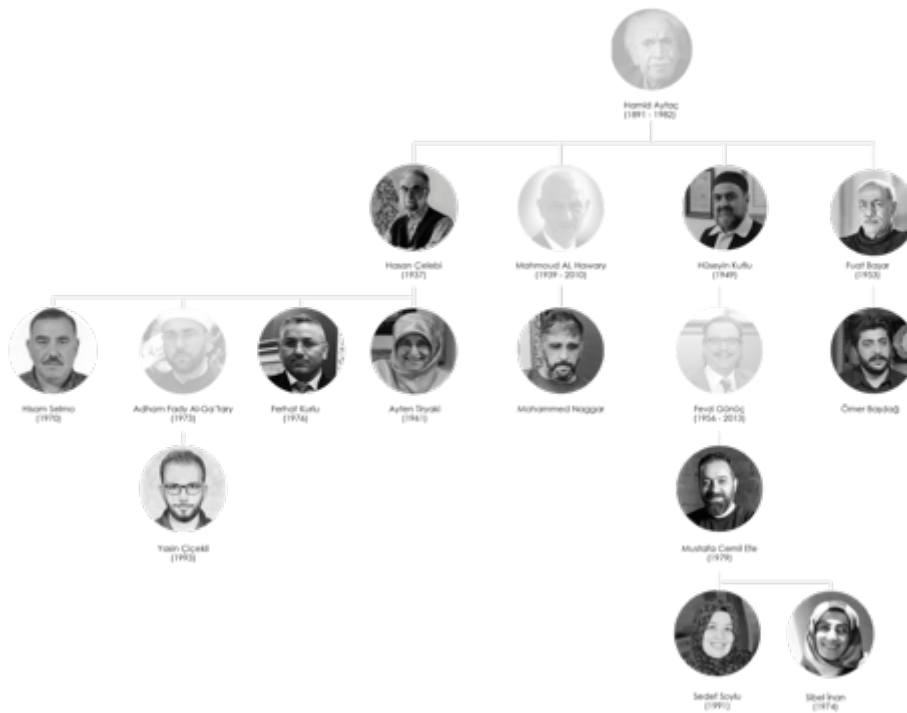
Hamid Aytaç
(1891 - 1982)

Hasan Çelebi
(1937)

Mahmoud AL Hawary
(1939 - 2010)

Hüseyin Kutlu
(1949)

Fuat Başar
(1953)

Hisam Selmo
(1970)

Adham Fady Al-Qa'Tary
(1973)

Ferhat Kurlu
(1976)

Ayten Tiryaki
(1961)

Mohammed Naggar

Fevzi Günüç
(1956 - 2013)

Ömer Baydağ

Yasin Çiçekli
(1993)

Mustafa Cemil Efe
(1979)

Sedef Soylu
(1991)

Sibel İnan
(1974)